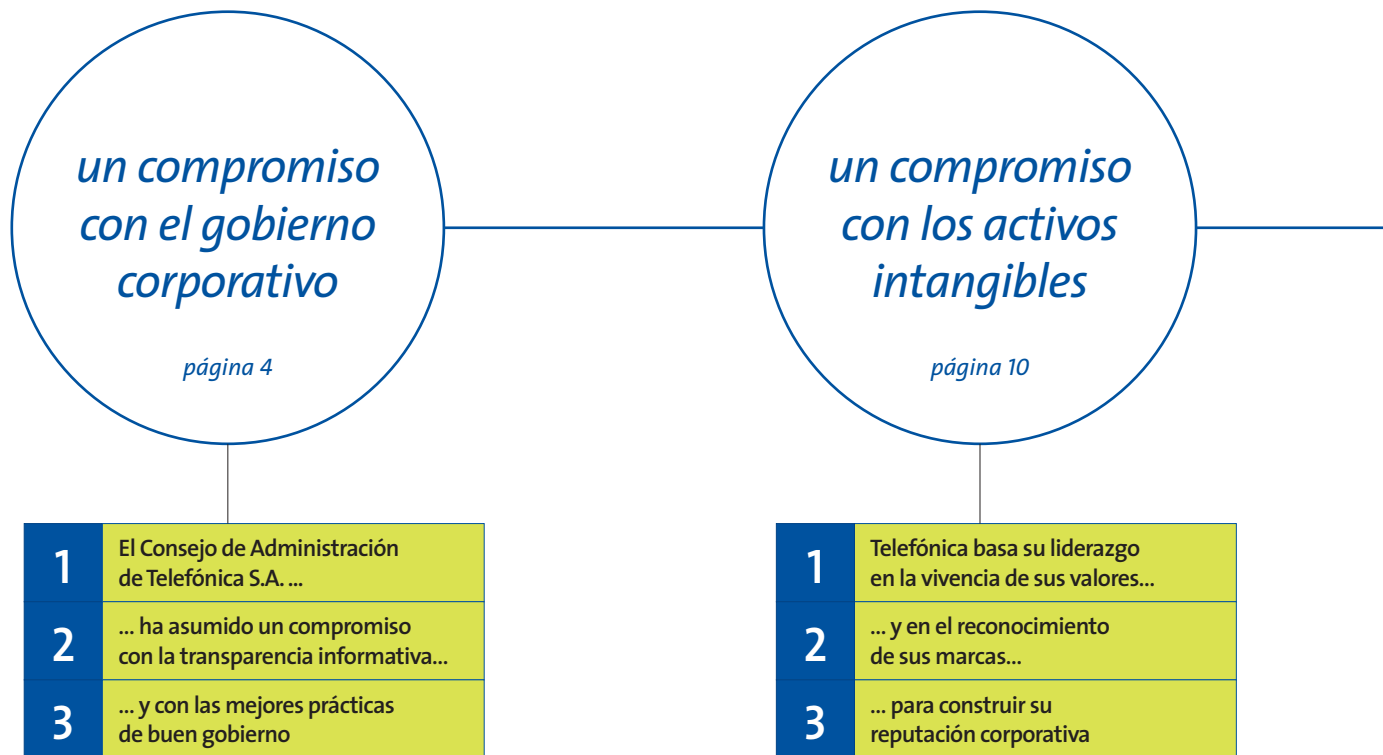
un compromiso con el gobierno corporativo

página 4

| 1 | El Consejo de Administración de Telefónica S.A. ... |
|---|---|
| 2 | ... ha asumido un compromiso con la transparencia informativa... |
| 3 | ... y con las mejores prácticas de buen gobierno |

un compromiso con los activos intangibles

página 10

| 1 | Telefónica basa su liderazgo en la vivencia de sus valores... |
|---|---|
| 2 | ... y en el reconocimiento de sus marcas... |
| 3 | ... para construir su reputación corporativa |